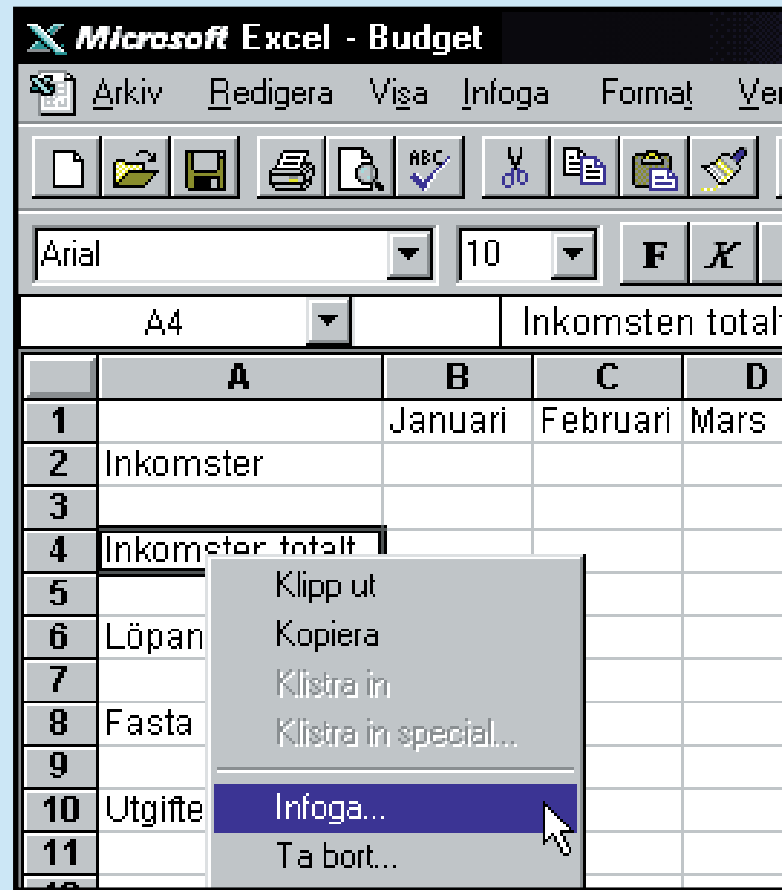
Microsoft Excel - Budget

Arkiv Redigera Visa Infoga Format Ver

Arial 10 F K

A4 Inkomsten totalt

| | A | B | C | D |
|---|---|---|---|---|
| 1 | | Januari | Februari | Mars |
| 2 | Inkomster | | | |
| 3 | | | | |
| 4 | Inkomster totalt | | | |
| 5 | | | | |
| 6 | Löpan | | | |
| 7 | | | | |
| 8 | Fasta | | | |
| 9 | | | | |
| 10 | Utgifte | | | |
| 11 | | | | |

Klipp ut
Kopiera
Klistra in
Klistra in special...
Infoga...
Ta bort...